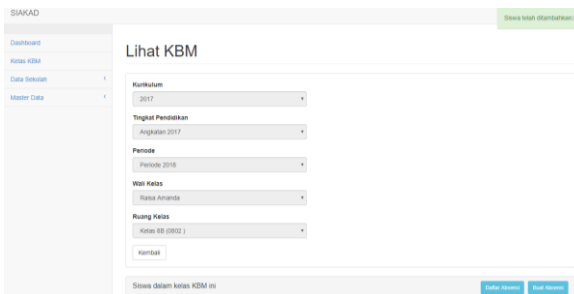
SIAKAD

Siswa telah ditambahkan

Dashboard
Kelas KBM
Data Sekolah ›
Master Data ›

Lihat KBM

Kurikulum
2017

Tingkat Pendidikan
Angkatan 2017

Periode
Periode 2018

Wali Kelas
Raisa Amanda

Ruang Kelas
Kelas 8B (0802 )

Kembali

Siswa dalam kelas KBM ini

Daftar Absensi
Buat Absensi